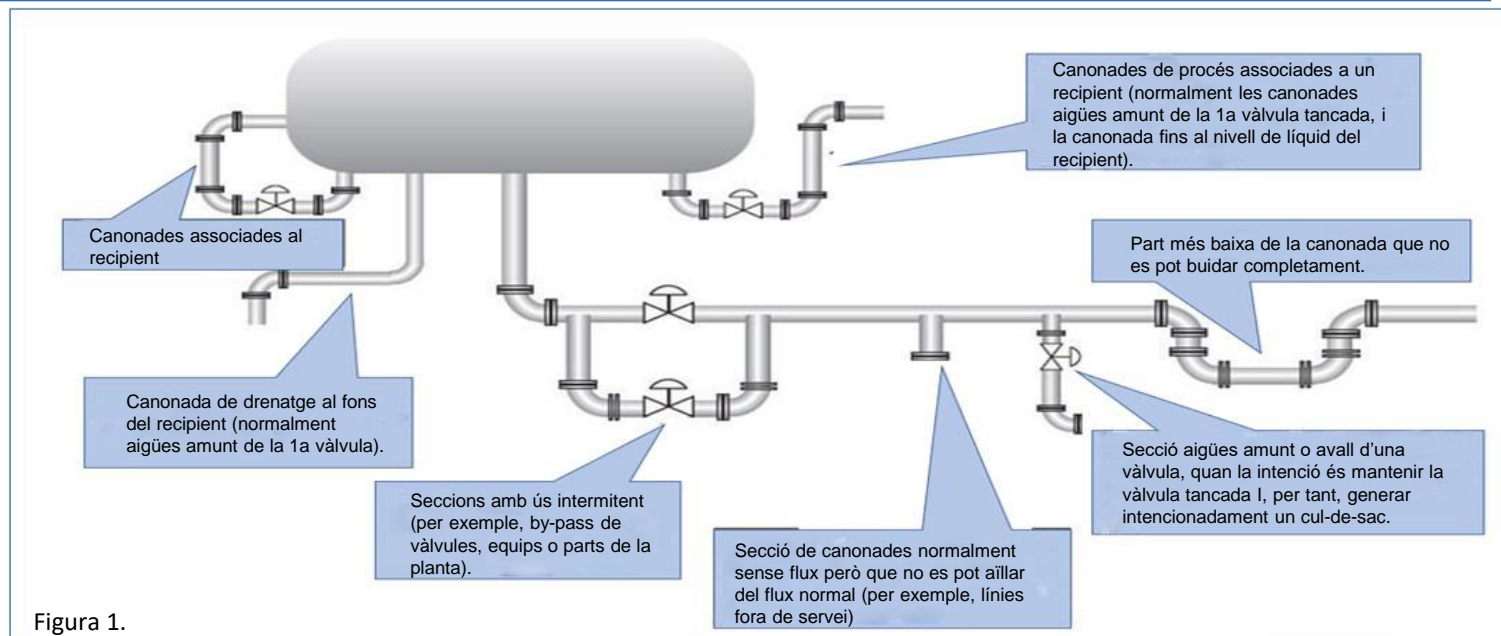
Canonades de procés associades a un recipient (normalment les canonades aigües amunt de la 1a vàlvula tancada, i la canonada fins al nivell de líquid del recipient).

Canonades associades al recipient

Part més baixa de la canonada que no es pot buidar completament.

Canonada de drenatge al fons del recipient (normalment aigües amunt de la 1a vàlvula).

Secció aigües amunt o avall d'una vàlvula, quan la intenció és mantenir la vàlvula tancada I, per tant, generar intencionadament un cul-de-sac.

Seccions amb ús intermitent (per exemple, by-pass de vàlvules, equips o parts de la planta).

Secció de canonades normalment sense flux però que no es pot aïllar del flux normal (per exemple, línies fora de servei)

Figura 1.